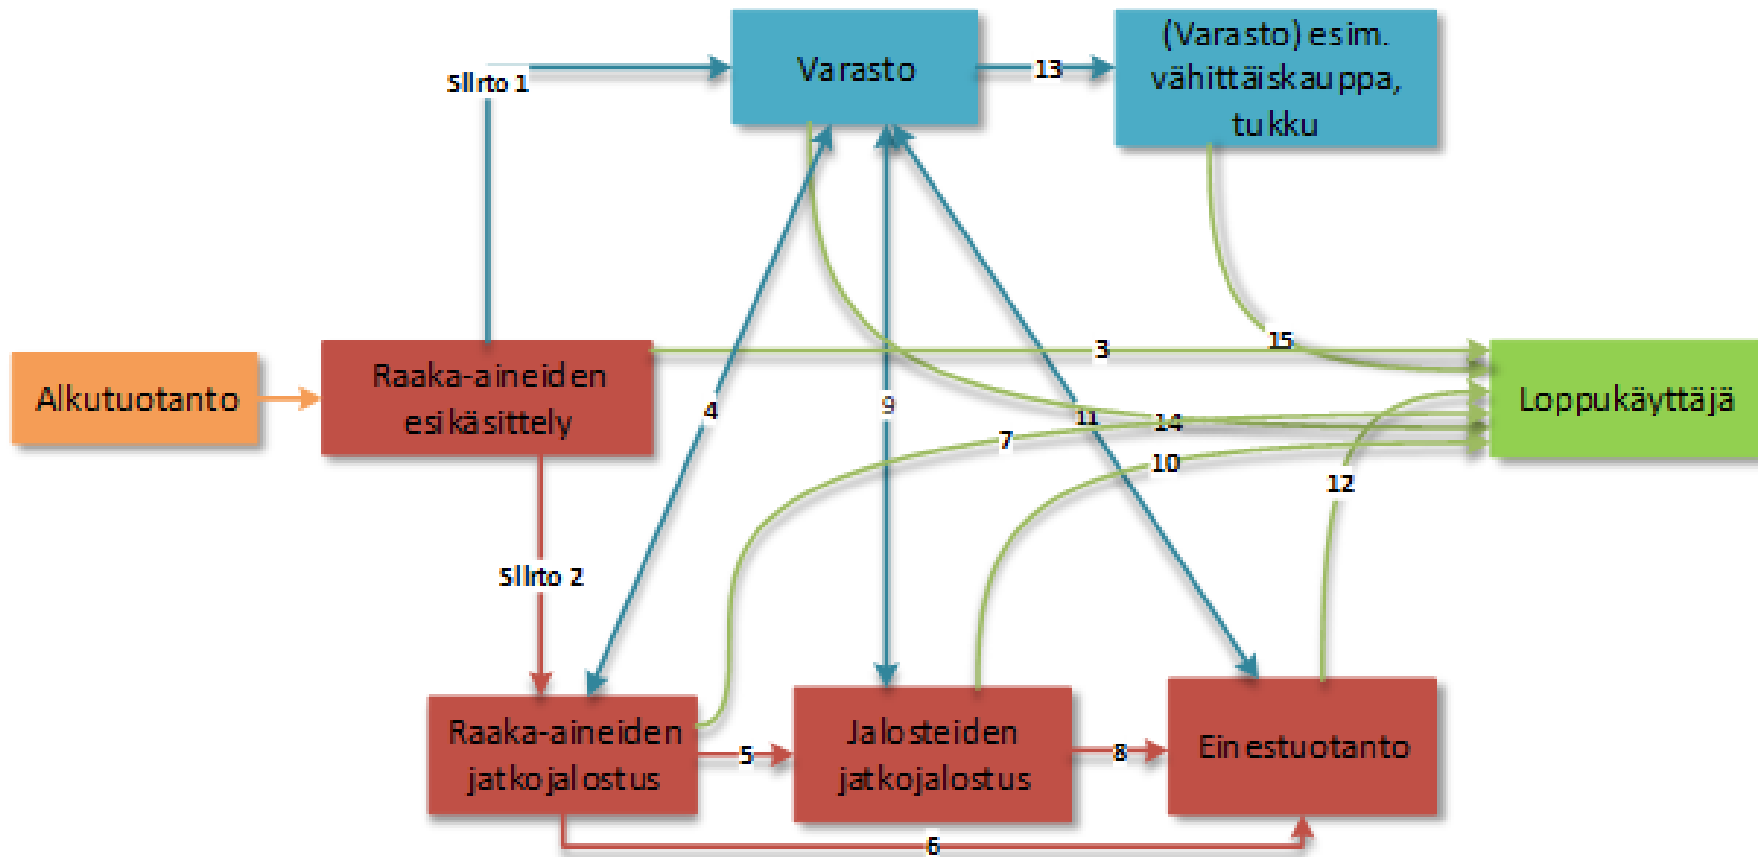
Siirto 1

Varasto

13

(Varasto) esim. vähittäiskauppa, tukku

Alkutuotanto

Raaka-aineiden esikäsittely

4

9

3

15

11

14

7

10

12

Loppukäyttäjä

Siirto 2

Raaka-aineiden jatkojalostus

5

Jalosteiden jatkojalostus

8

Einestuotanto

6